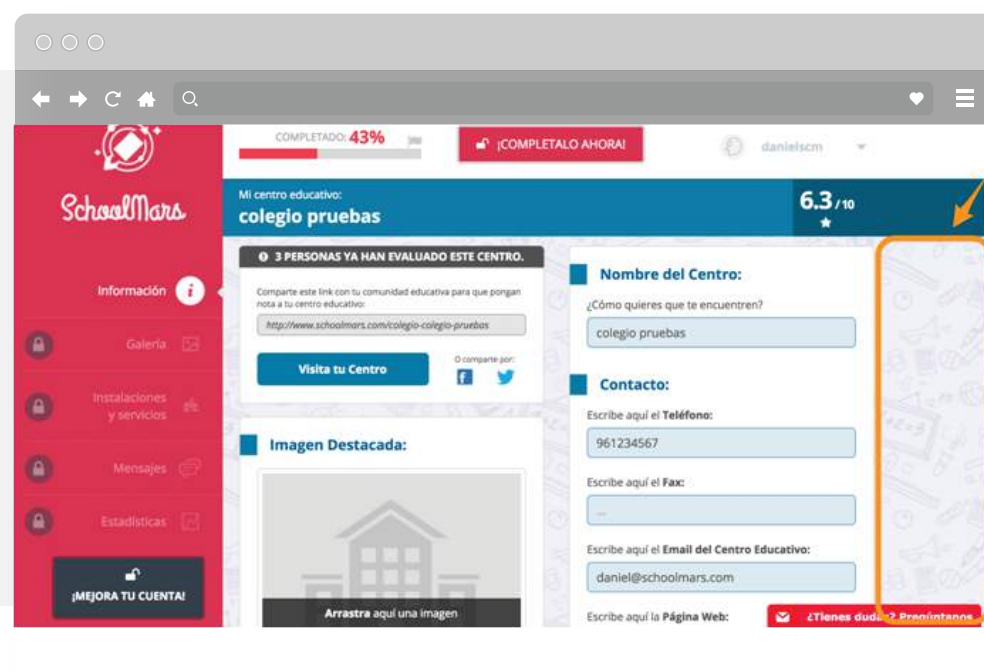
SchoolMars

COMPLETADO: 43%

¡COMPLETALO AHORA!

danielscm

Información

Galería

Instalaciones y servicios

Mensajes

Estadísticas

¡MEJORA TU CUENTA!

Mi centro educativo:
colegio pruebas

6.3 /10

3 PERSONAS YA HAN EVALUADO ESTE CENTRO.

Comparte este link con tu comunidad educativa para que pongan nota a tu centro educativo:

http://www.schoolmars.com/colegio-colegio-pruebas

Visita tu Centro

O comparte por:

Imagen Destacada:

Arrastra aquí una imagen

Nombre del Centro:

¿Cómo quieres que te encuentren?

colegio pruebas

Contacto:

Escribe aquí el Teléfono:

961234567

Escribe aquí el Fax:

...

Escribe aquí el Email del Centro Educativo:

daniel@schoolmars.com

Escribe aquí la Página Web:

¿Tienes dudas? Pregúntanos